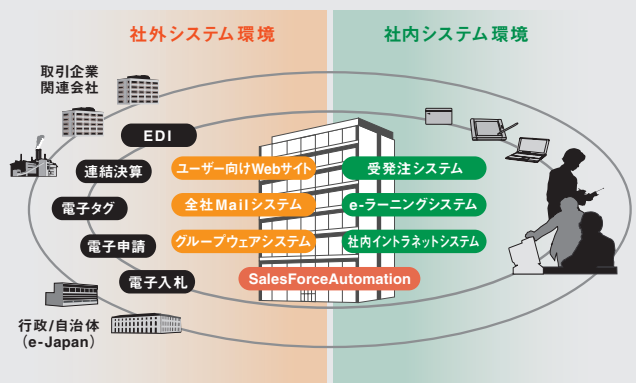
社外システム環境

社内システム環境

取引企業
関連会社

EDI

連結決算

電子タグ

電子申請

電子入札

行政/自治体
(e-Japan)

ユーザー向けWebサイト

全社Mailシステム

グループウェアシステム

SalesForceAutomation

受発注システム

e-ラーニングシステム

社内イントラネットシステム